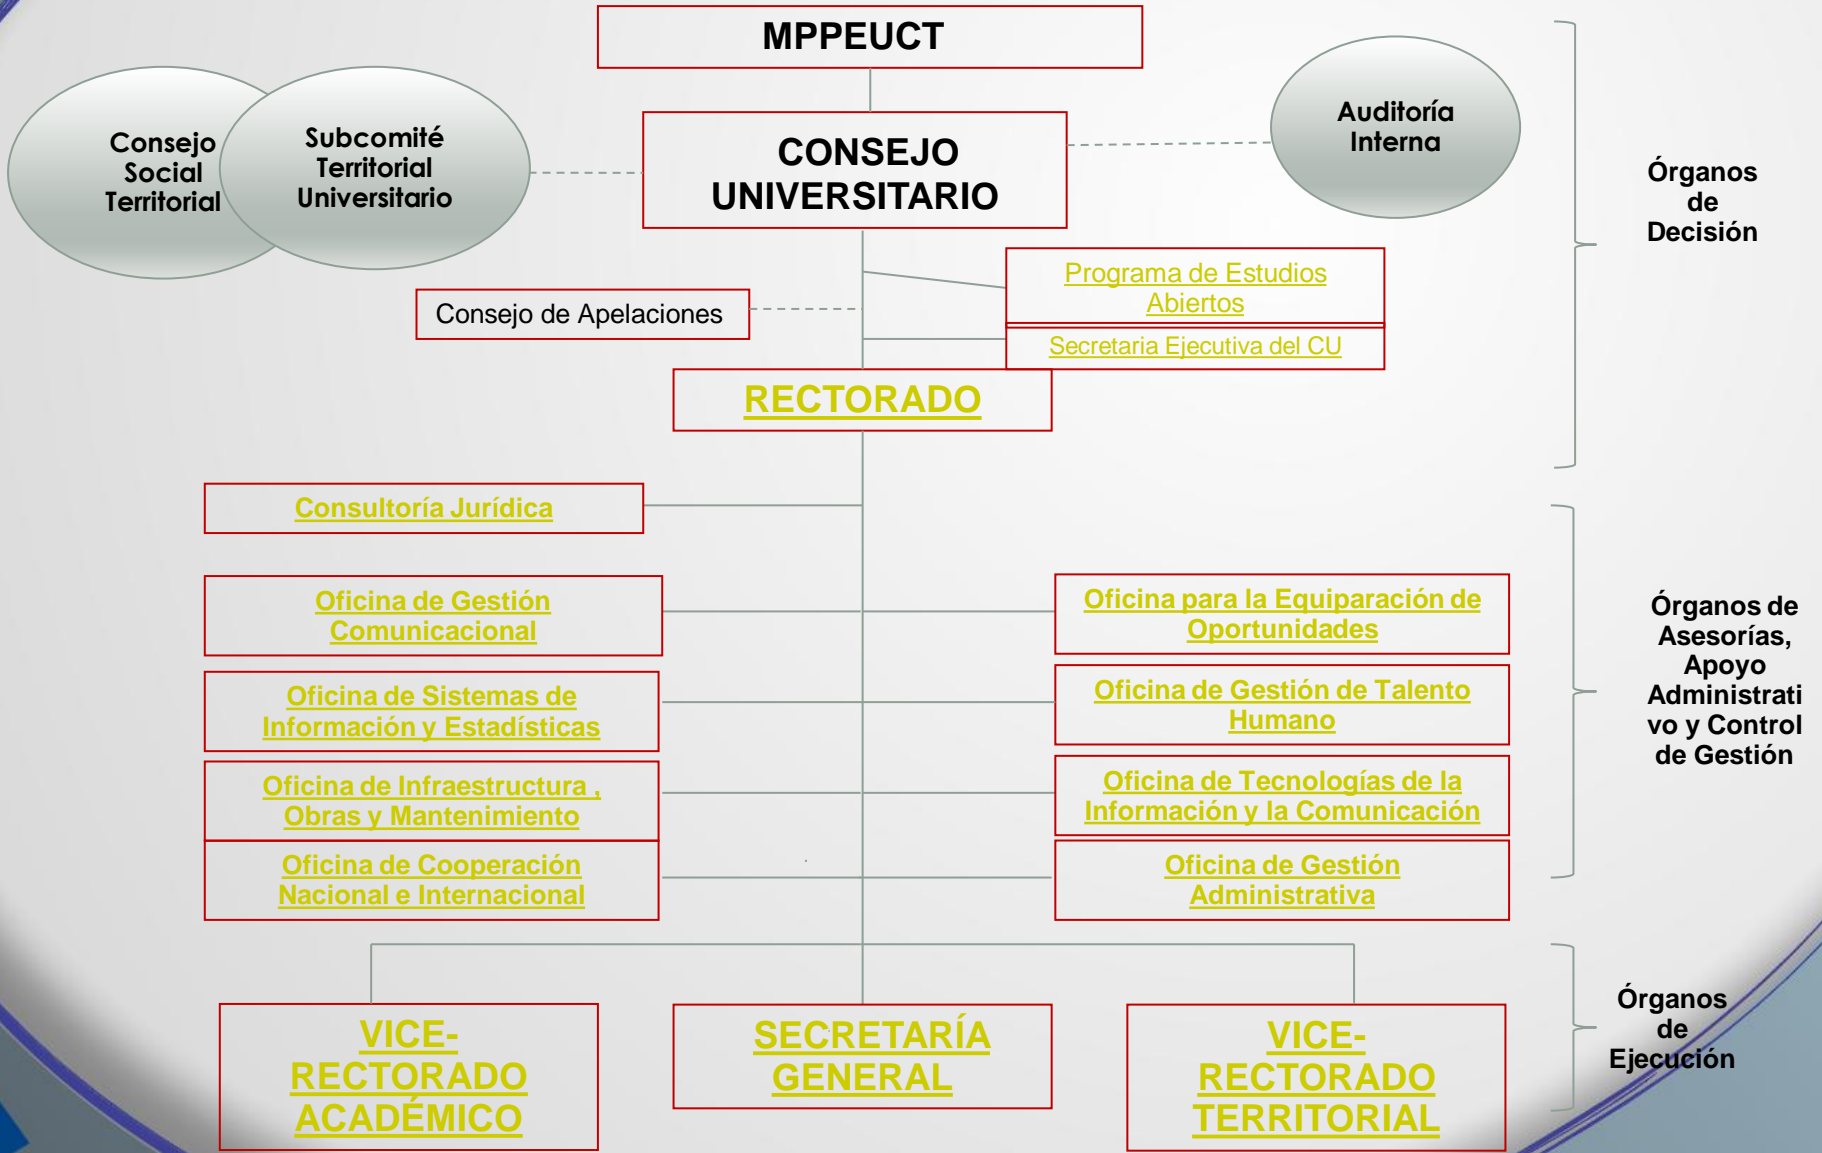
MPPEUCT

Consejo Social Territorial

Subcomité Territorial Universitario

CONSEJO UNIVERSITARIO

Auditoría Interna

Órganos de Decisión

Programa de Estudios Abiertos

Consejo de Apelaciones

Secretaria Ejecutiva del CU

RECTORADO

Consultoría Jurídica

Oficina de Gestión Comunicacional

Oficina para la Equiparación de Oportunidades

Órganos de Asesorías, Apoyo Administrativo y Control de Gestión

Oficina de Sistemas de Información y Estadísticas

Oficina de Gestión de Talento Humano

Oficina de Infraestructura , Obras y Mantenimiento

Oficina de Tecnologías de la Información y la Comunicación

Oficina de Cooperación Nacional e Internacional

Oficina de Gestión Administrativa

Órganos de Ejecución

VICE-RECTORADO ACADÉMICO

SECRETARÍA GENERAL

VICE-RECTORADO TERRITORIAL